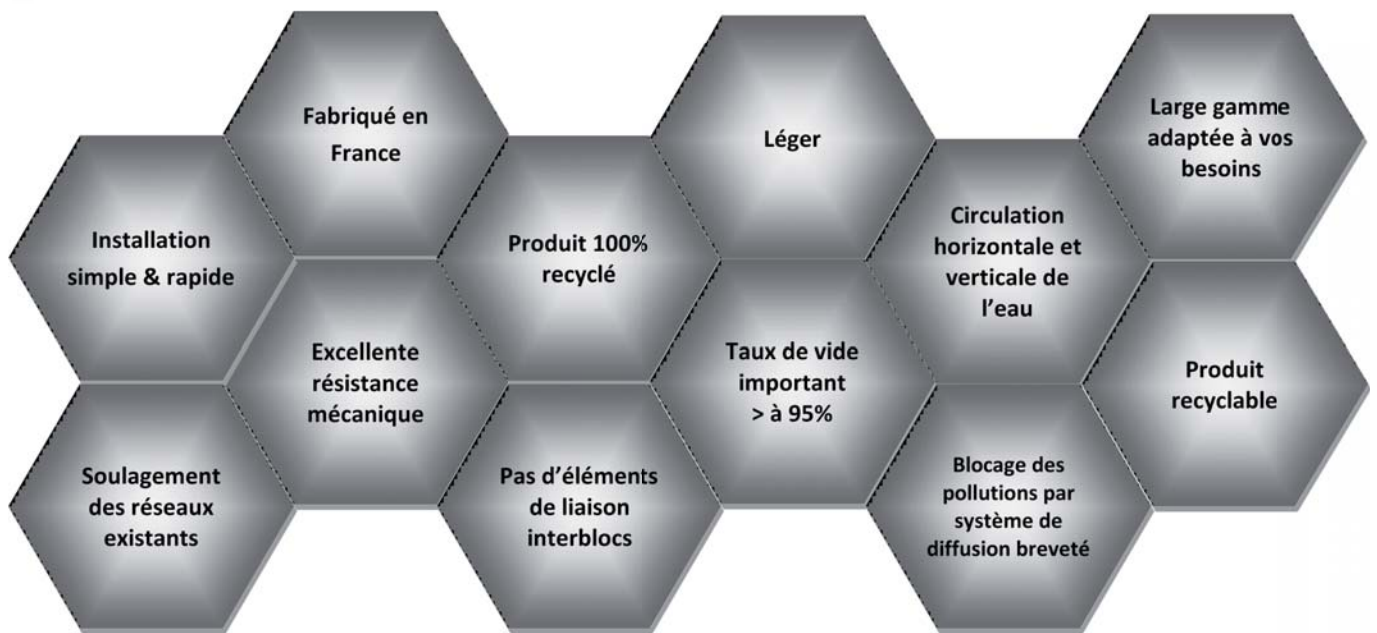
Fabriqué en France

Léger

Large gamme adaptée à vos besoins

Installation simple & rapide

Produit 100% recyclé

Circulation horizontale et verticale de l'eau

Excellente résistance mécanique

Taux de vide important > à 95%

Produit recyclable

Soulagement des réseaux existants

Pas d'éléments de liaison interblocs

Blocage des pollutions par système de diffusion breveté